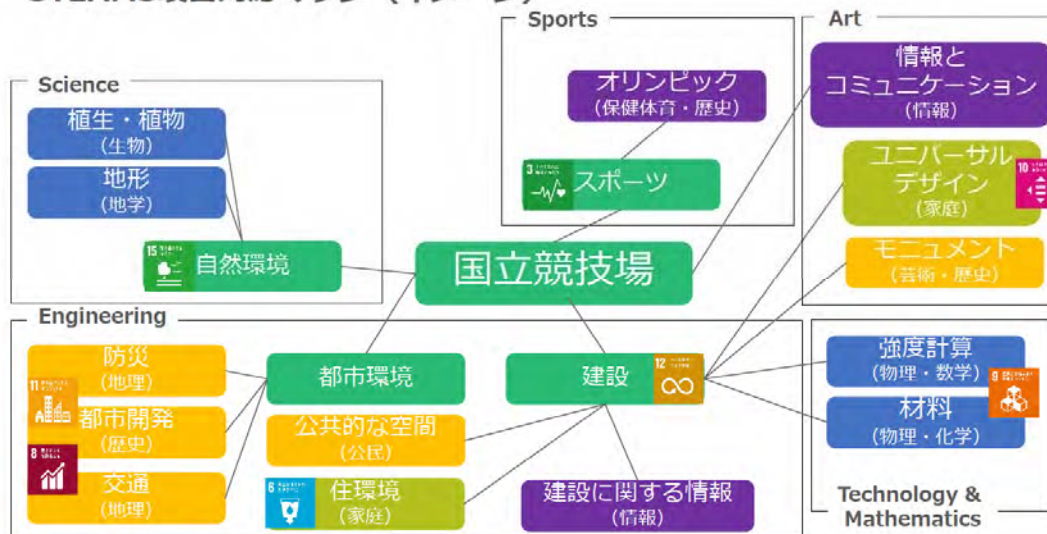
Sports

Art

Science

オリンピック
（保健体育・歴史）

情報と
コミュニケーション
（情報）

植生・植物
（生物）

地形
（地学）

スポーツ

ユニバーサル
デザイン
（家庭）

自然環境

国立競技場

モニュメント
（芸術・歴史）

Engineering

防災
（地理）

都市環境

建設

強度計算
（物理・数学）

都市開発
（歴史）

公共的な空間
（公民）

材料
（物理・化学）

交通
（地理）

住環境
（家庭）

建設に関する情報
（情報）

Technology & Mathematics